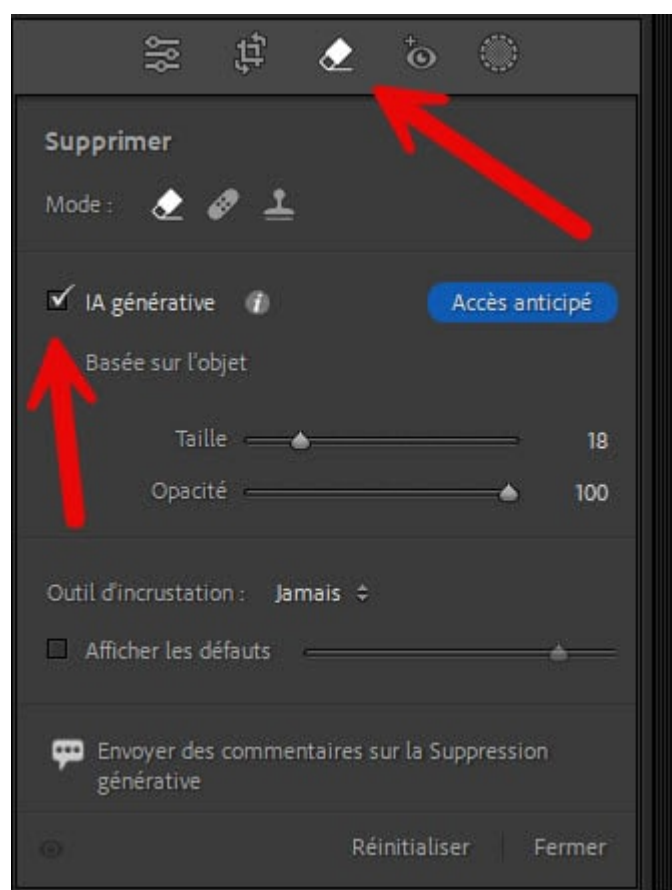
Supprimer

Mode :

IA générative

Accès anticipé

Basée sur l'objet

Taille 18

Opacité 100

Outil d'incrustation : Jamais

Afficher les défauts

Envoyer des commentaires sur la Suppression générative

Réinitialiser

Fermer